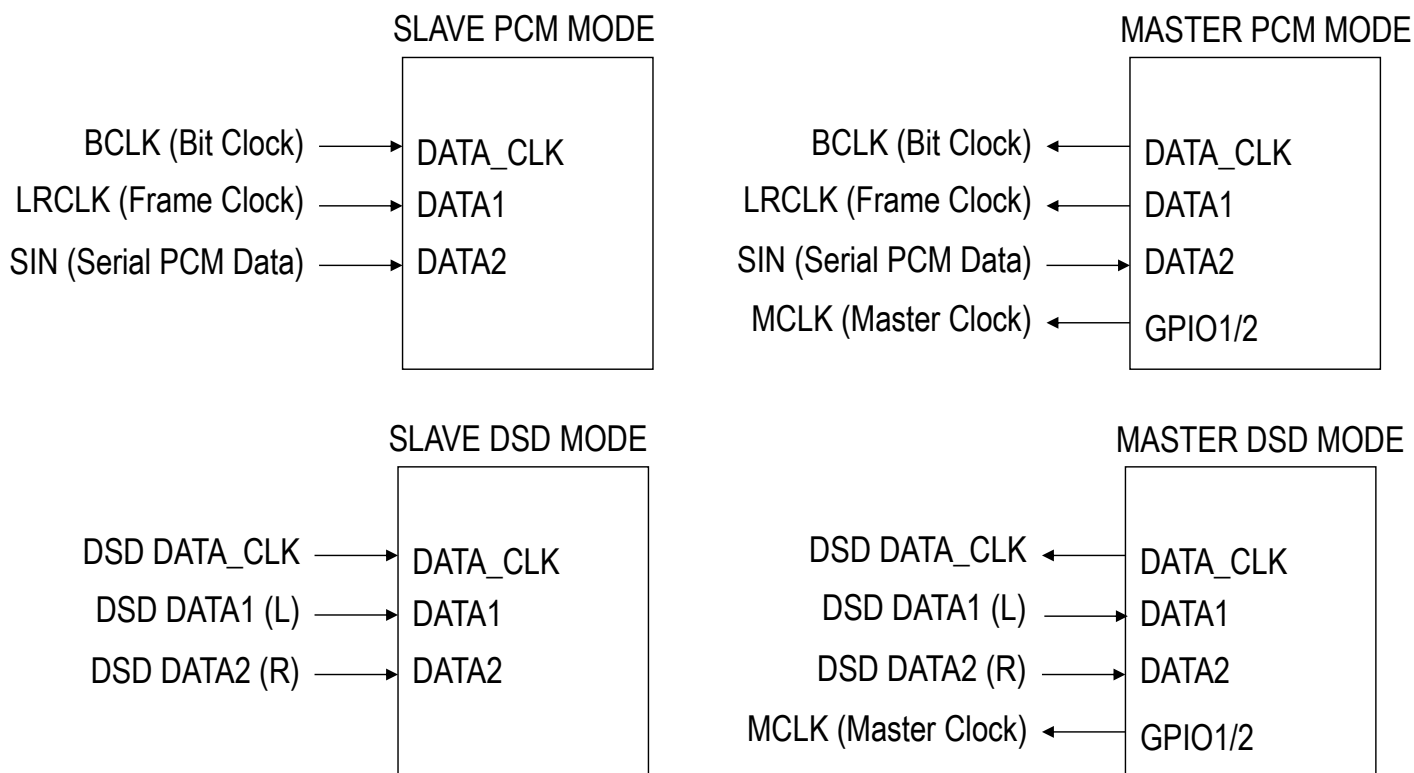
SLAVE PCM MODE

BCLK (Bit Clock)
LRCLK (Frame Clock)
SIN (Serial PCM Data)

DATA_CLK
DATA1
DATA2

MASTER PCM MODE

BCLK (Bit Clock)
LRCLK (Frame Clock)
SIN (Serial PCM Data)
MCLK (Master Clock)

DATA_CLK
DATA1
DATA2
GPIO1/2

SLAVE DSD MODE

DSD DATA_CLK
DSD DATA1 (L)
DSD DATA2 (R)

DATA_CLK
DATA1
DATA2

MASTER DSD MODE

DSD DATA_CLK
DSD DATA1 (L)
DSD DATA2 (R)
MCLK (Master Clock)

DATA_CLK
DATA1
DATA2
GPIO1/2